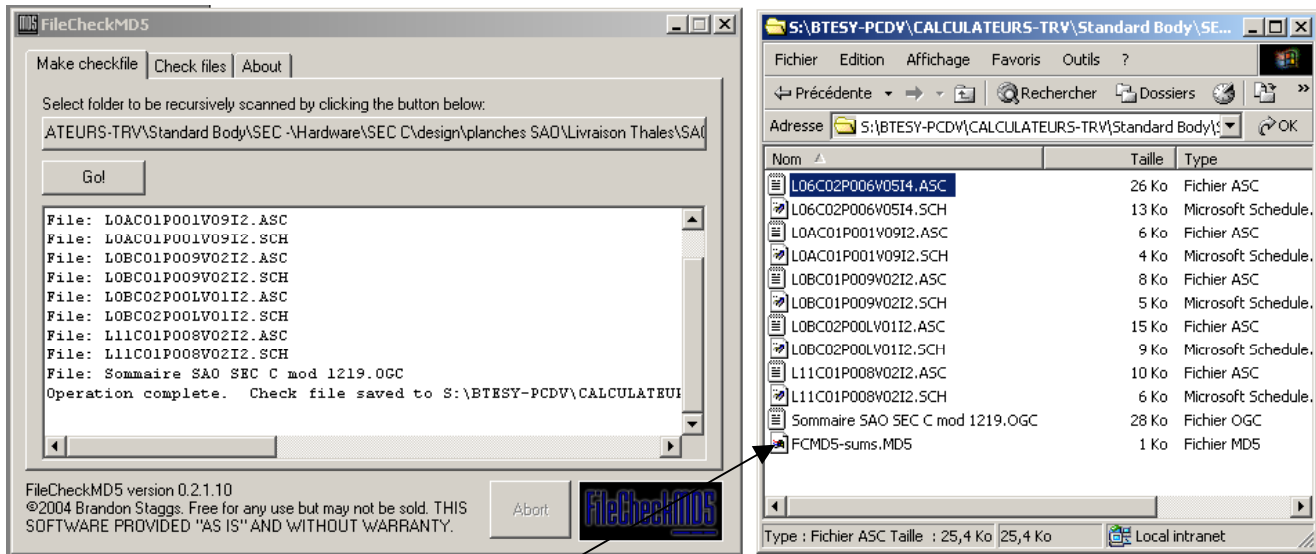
FileCheckMD5

Make checkfile | Check files | About

Select folder to be recursively scanned by clicking the button below:

ATEURS-TRV\Standard Body\SEC -\Hardware\SEC C\design\planches SAO\Livraison Thales\SA(

Go!

File: L0AC01P001V09I2.ASC
File: L0AC01P001V09I2.SCH
File: L0BC01P009V02I2.ASC
File: L0BC01P009V02I2.SCH
File: L0BC02P00LV01I2.ASC
File: L0BC02P00LV01I2.SCH
File: L11C01P008V02I2.ASC
File: L11C01P008V02I2.SCH
File: Sommaire SAO SEC C mod 1219.OGC
Operation complete. Check file saved to S:\BTESY-PCDV\CALCULATEUI

FileCheckMD5 version 0.2.1.10
©2004 Brandon Staggs. Free for any use but may not be sold. THIS SOFTWARE PROVIDED "AS IS" AND WITHOUT WARRANTY.

Abort

FileCheckMD5

S:\BTESY-PCDV\CALCULATEURS-TRV\Standard Body\SE...

Fichier Edition Affichage Favoris Outils ?

Précédente Rechercher Dossiers

Adresse S:\BTESY-PCDV\CALCULATEURS-TRV\Standard Body\ OK

| Nom | Taille | Type |
|---|---|---|
| L06C02P006V05I4.ASC | 26 Ko | Fichier ASC |
| L06C02P006V05I4.SCH | 13 Ko | Microsoft Schedule. |
| L0AC01P001V09I2.ASC | 6 Ko | Fichier ASC |
| L0AC01P001V09I2.SCH | 4 Ko | Microsoft Schedule. |
| L0BC01P009V02I2.ASC | 8 Ko | Fichier ASC |
| L0BC01P009V02I2.SCH | 5 Ko | Microsoft Schedule. |
| L0BC02P00LV01I2.ASC | 15 Ko | Fichier ASC |
| L0BC02P00LV01I2.SCH | 9 Ko | Microsoft Schedule. |
| L11C01P008V02I2.ASC | 10 Ko | Fichier ASC |
| L11C01P008V02I2.SCH | 6 Ko | Microsoft Schedule. |
| Sommaire SAO SEC C mod 1219.OGC | 28 Ko | Fichier OGC |
| FCMD5-sums.MD5 | 1 Ko | Fichier MD5 |

Type : Fichier ASC Taille : 25,4 Ko 25,4 Ko Local intranet